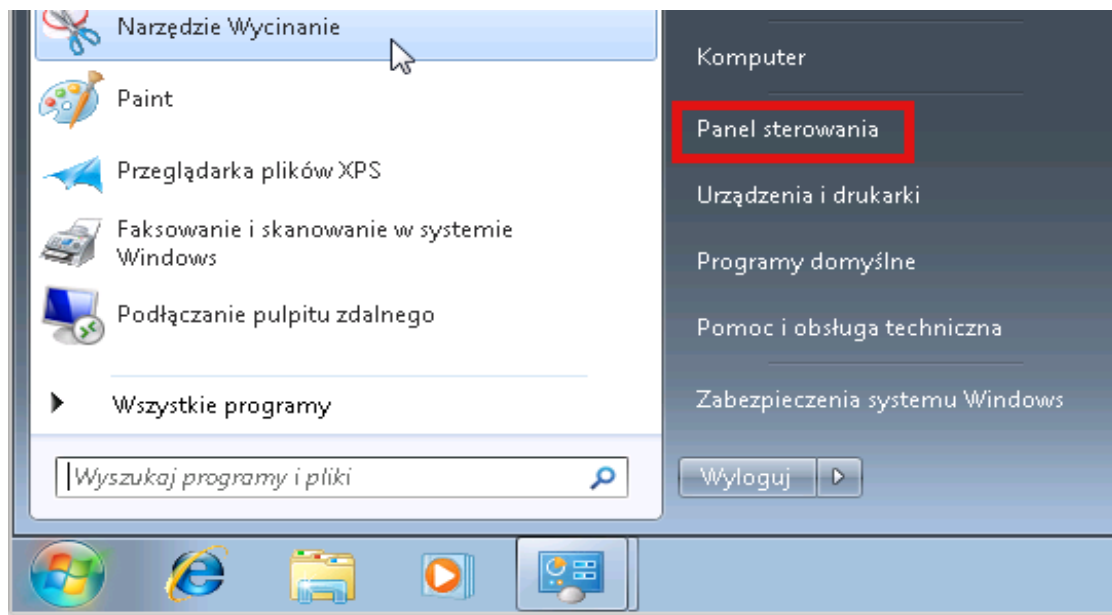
Narzędzie Wycinanie

Paint

Przeglądarka plików XPS

Faksowanie i skanowanie w systemie Windows

Podłączanie pulpitu zdalnego

Wszystkie programy

Wyszukaj programy i pliki

Komputer

Panel sterowania

Urządzenia i drukarki

Programy domyślne

Pomoc i obsługa techniczna

Zabezpieczenia systemu Windows

Wyloguj